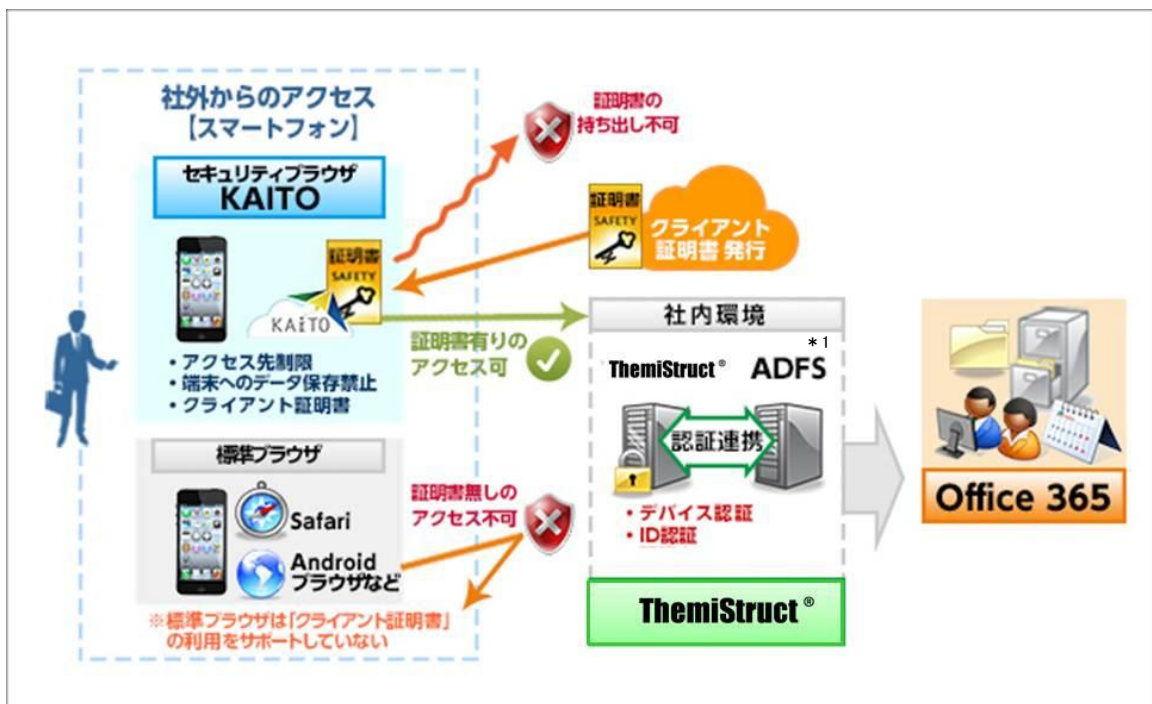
社外からのアクセス
【スマートフォン】

セキュリティブラウザ
KAITO

証明書
SAFETY

KAiTO

・アクセス先制限
・端末へのデータ保存禁止
・クライアント証明書

標準ブラウザ

Safari

Android
ブラウザなど

※標準ブラウザは「クライアント証明書」の利用をサポートしていない

証明書の
持ち出し不可

証明書
SAFETY
クライアント
証明書 発行

証明書有りの
アクセス可

証明書無しの
アクセス不可

社内環境
＊1
ThemiStruct®　ADFS

認証連携

・デバイス認証
・ID認証

ThemiStruct®

Office 365